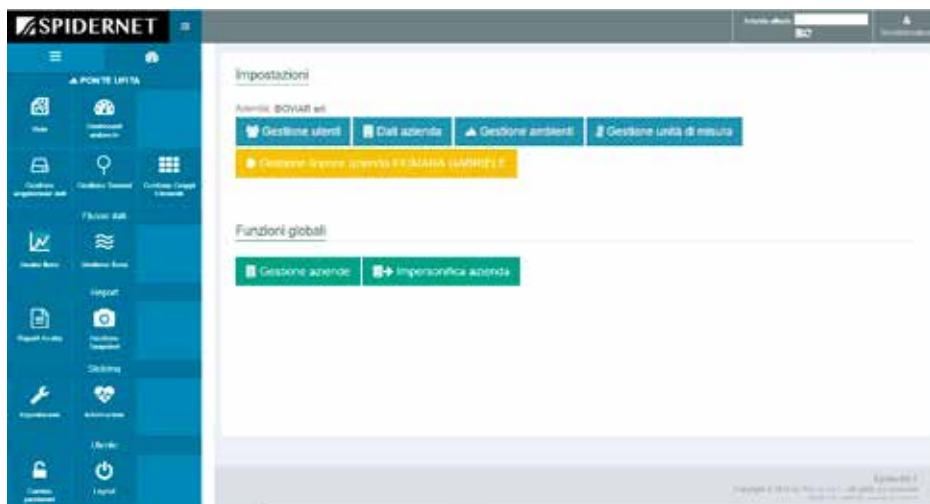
SPIDERNET

PONTE UFITA

Home

Gestione ambienti

Gestione Sensori

Gestione Gruppi Sensori

Flussi dati

Report

Sistema

Impostazioni

Utente

Cambia password

Logout

Impostazioni

Azienda: BOVIAR srl

Gestione utenti
Dati azienda
Gestione ambienti
Gestione unità di misura
Gestione licenze azienda FERRARA GABRIELE

Funzioni globali

Gestione aziende
Impersonifica azienda

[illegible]